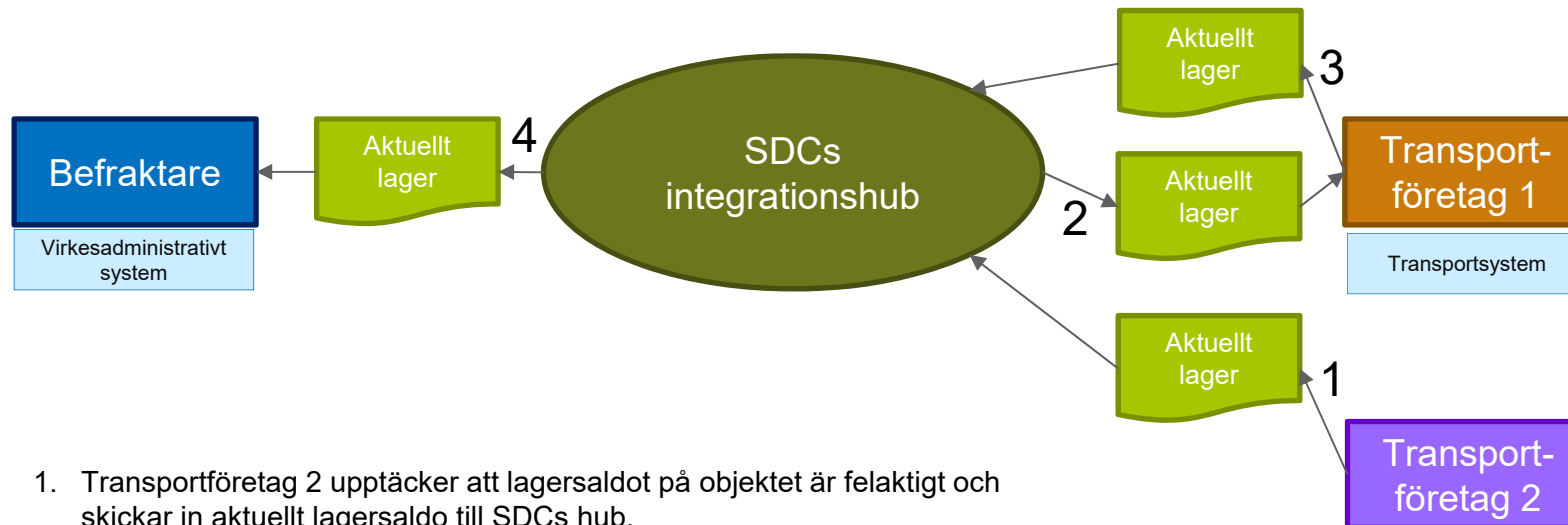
Aktuellt lager

3

Befraktare

Virkesadministrativt system

Aktuellt lager

4

SDCs integrationshub

Aktuellt lager

2

Transportföretag 1

Transportsystem

Aktuellt lager

1

Transportföretag 2

1. Transportföretag 2 upptäcker att lagersaldot på objektet är felaktigt och skickar in aktuellt lagersaldo till SDCs hub.